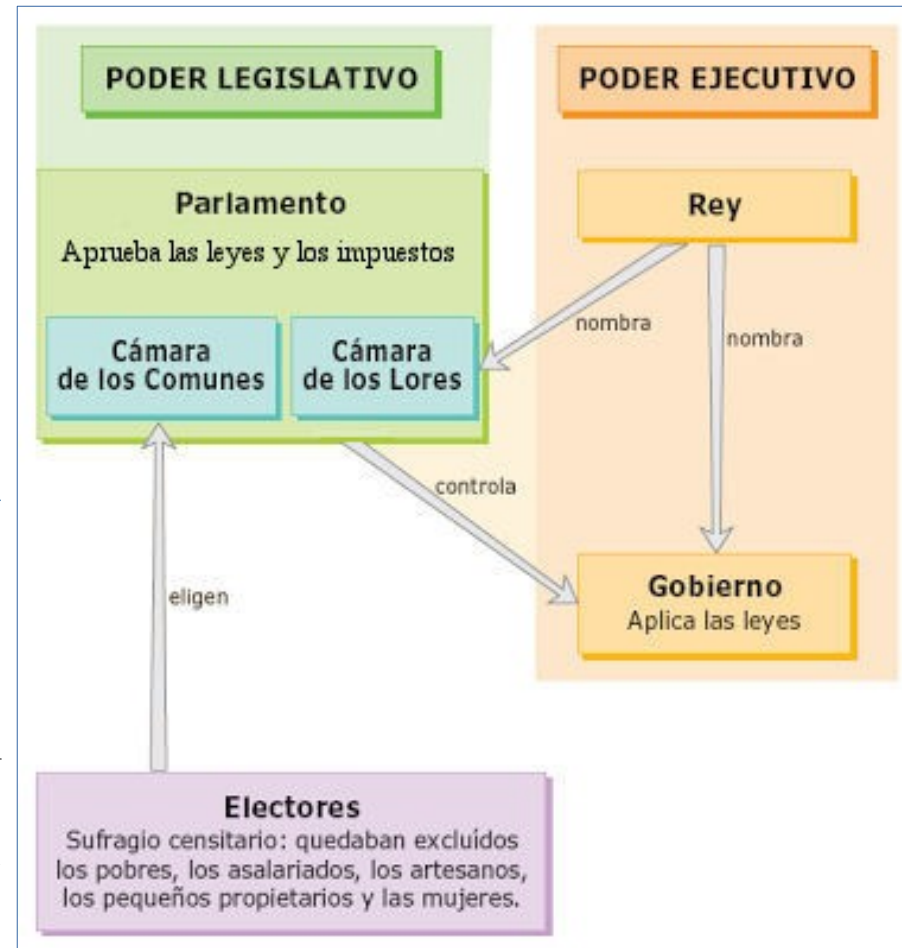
PODER LEGISLATIVO

PODER EJECUTIVO

Parlamento

Aprueba las leyes y los impuestos

Cámara de los Comunes

Cámara de los Lores

Rey

nombra

nombra

controla

eligen

Gobierno
Aplica las leyes

Electores
Sufragio censitario: quedaban excluidos los pobres, los asalariados, los artesanos, los pequeños propietarios y las mujeres.